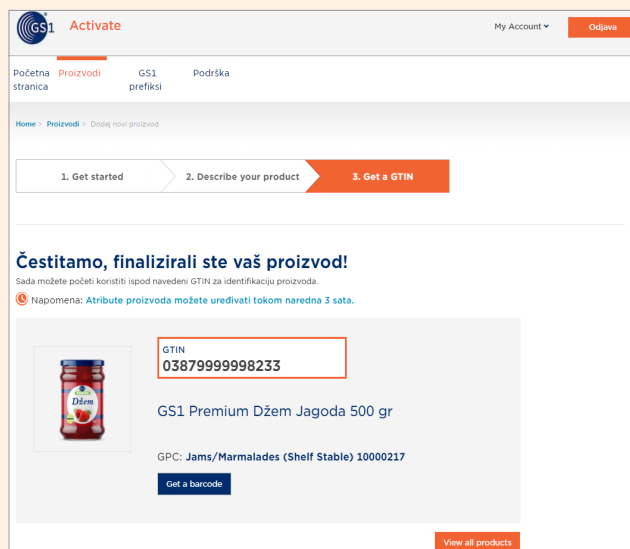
GS1 Activate

My Account

Odjava

Početna stranica

Proizvodi

GS1 prefiksi

Podrška

Home > Proizvodi > Dodaj novi proizvod

1. Get started

2. Describe your product

3. Get a GTIN

Čestitamo, finalizirali ste vaš proizvod!

Sada možete početi koristiti ispod navedeni GTIN za identifikaciju proizvoda.

Napomena: Atribute proizvoda možete uređivati tokom naredna 3 sata.

Džem

GTIN
03879999998233

GS1 Premium Džem Jagoda 500 gr

GPC: Jams/Marmalades (Shelf Stable) 10000217

Get a barcode

View all products